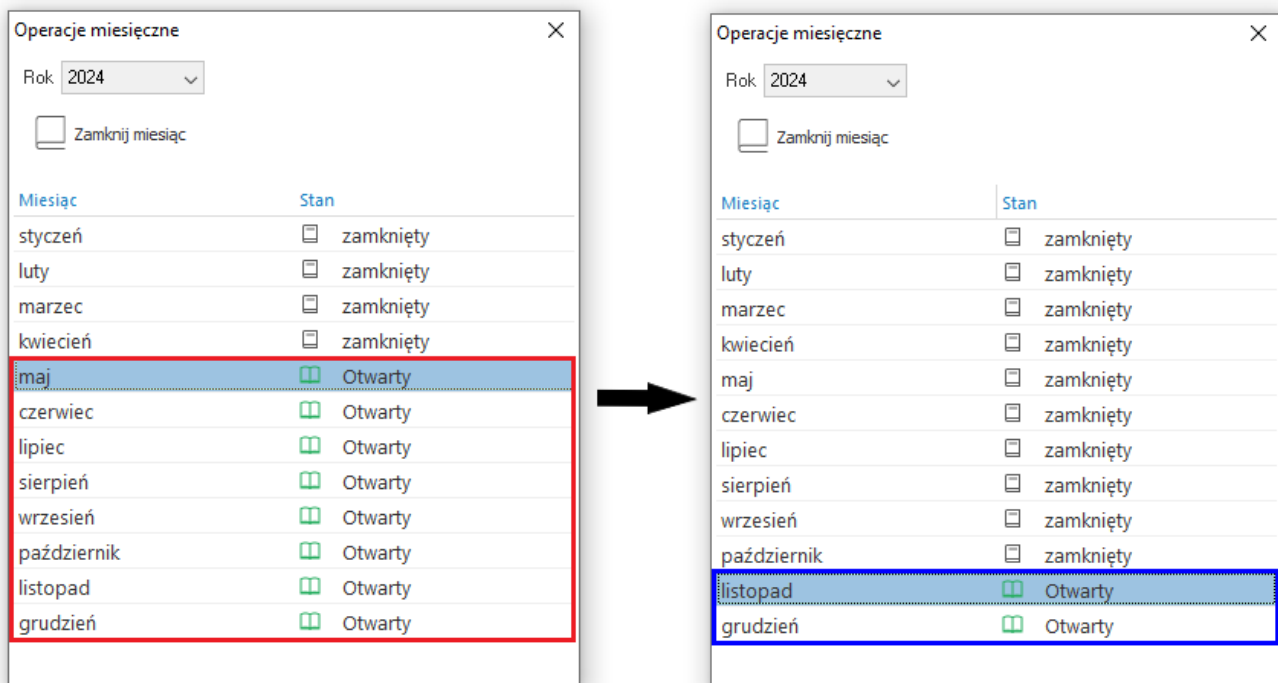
Operacje miesięczne

Rok 2024

Zamknij miesiąc

| Miesiąc | Stan |
|---|---|
| styczeń | zamknięty |
| luty | zamknięty |
| marzec | zamknięty |
| kwiecień | zamknięty |
| maj | Otwarty |
| czerwiec | Otwarty |
| lipiec | Otwarty |
| sierpień | Otwarty |
| wrzesień | Otwarty |
| październik | Otwarty |
| listopad | Otwarty |
| grudzień | Otwarty |

Operacje miesięczne

Rok 2024

Zamknij miesiąc

| Miesiąc | Stan |
|---|---|
| styczeń | zamknięty |
| luty | zamknięty |
| marzec | zamknięty |
| kwiecień | zamknięty |
| maj | zamknięty |
| czerwiec | zamknięty |
| lipiec | zamknięty |
| sierpień | zamknięty |
| wrzesień | zamknięty |
| październik | zamknięty |
| listopad | Otwarty |
| grudzień | Otwarty |